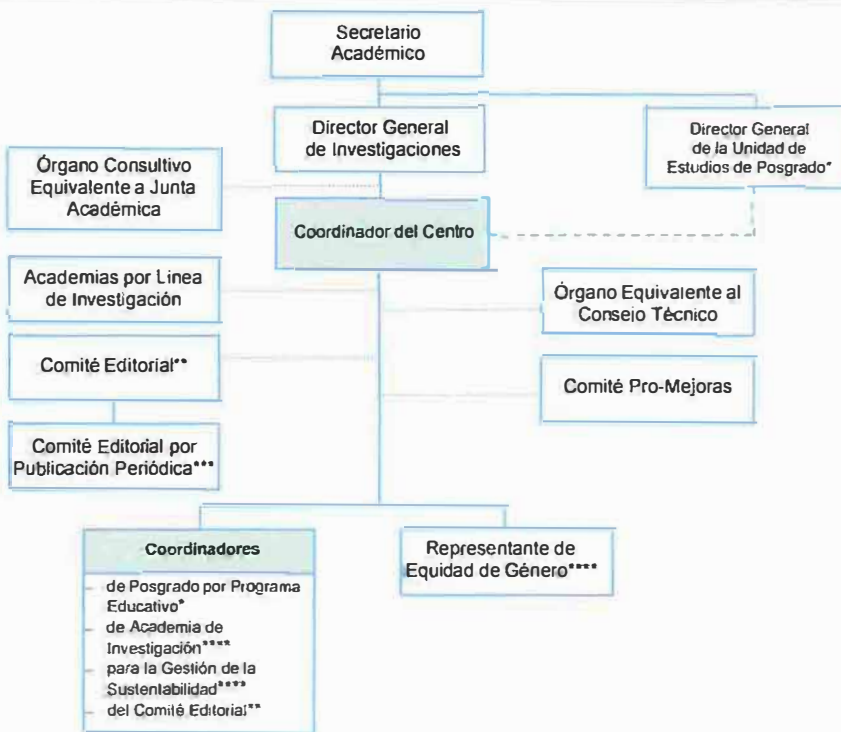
Secretario Académico

Director General de Investigaciones

Director General de la Unidad de Estudios de Posgrado*

Órgano Consultivo Equivalente a Junta Académica

Coordinador del Centro

Academias por Línea de Investigación

Órgano Equivalente al Consejo Técnico

Comité Editorial**

Comité Pro-Mejoras

Comité Editorial por Publicación Periódica***

Coordinadores

de Posgrado por Programa Educativo*
de Academia de Investigación****
para la Gestión de la Sustentabilidad****
del Comité Editorial**

Representante de Equidad de Género****